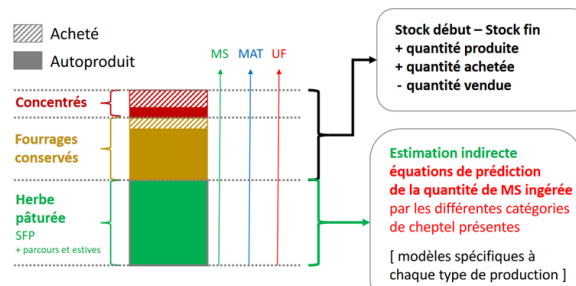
Acheté
Autoproduit

MS MAT UF

Concentrés

Fourrages conservés

Herbe pâturée
SFP
+ parcours et estives

Stock début – Stock fin
+ quantité produite
+ quantité achetée
- quantité vendue

Estimation indirecte
équations de prédiction de la quantité de MS ingérée
par les différentes catégories de cheptel présentes

[ modèles spécifiques à chaque type de production ]